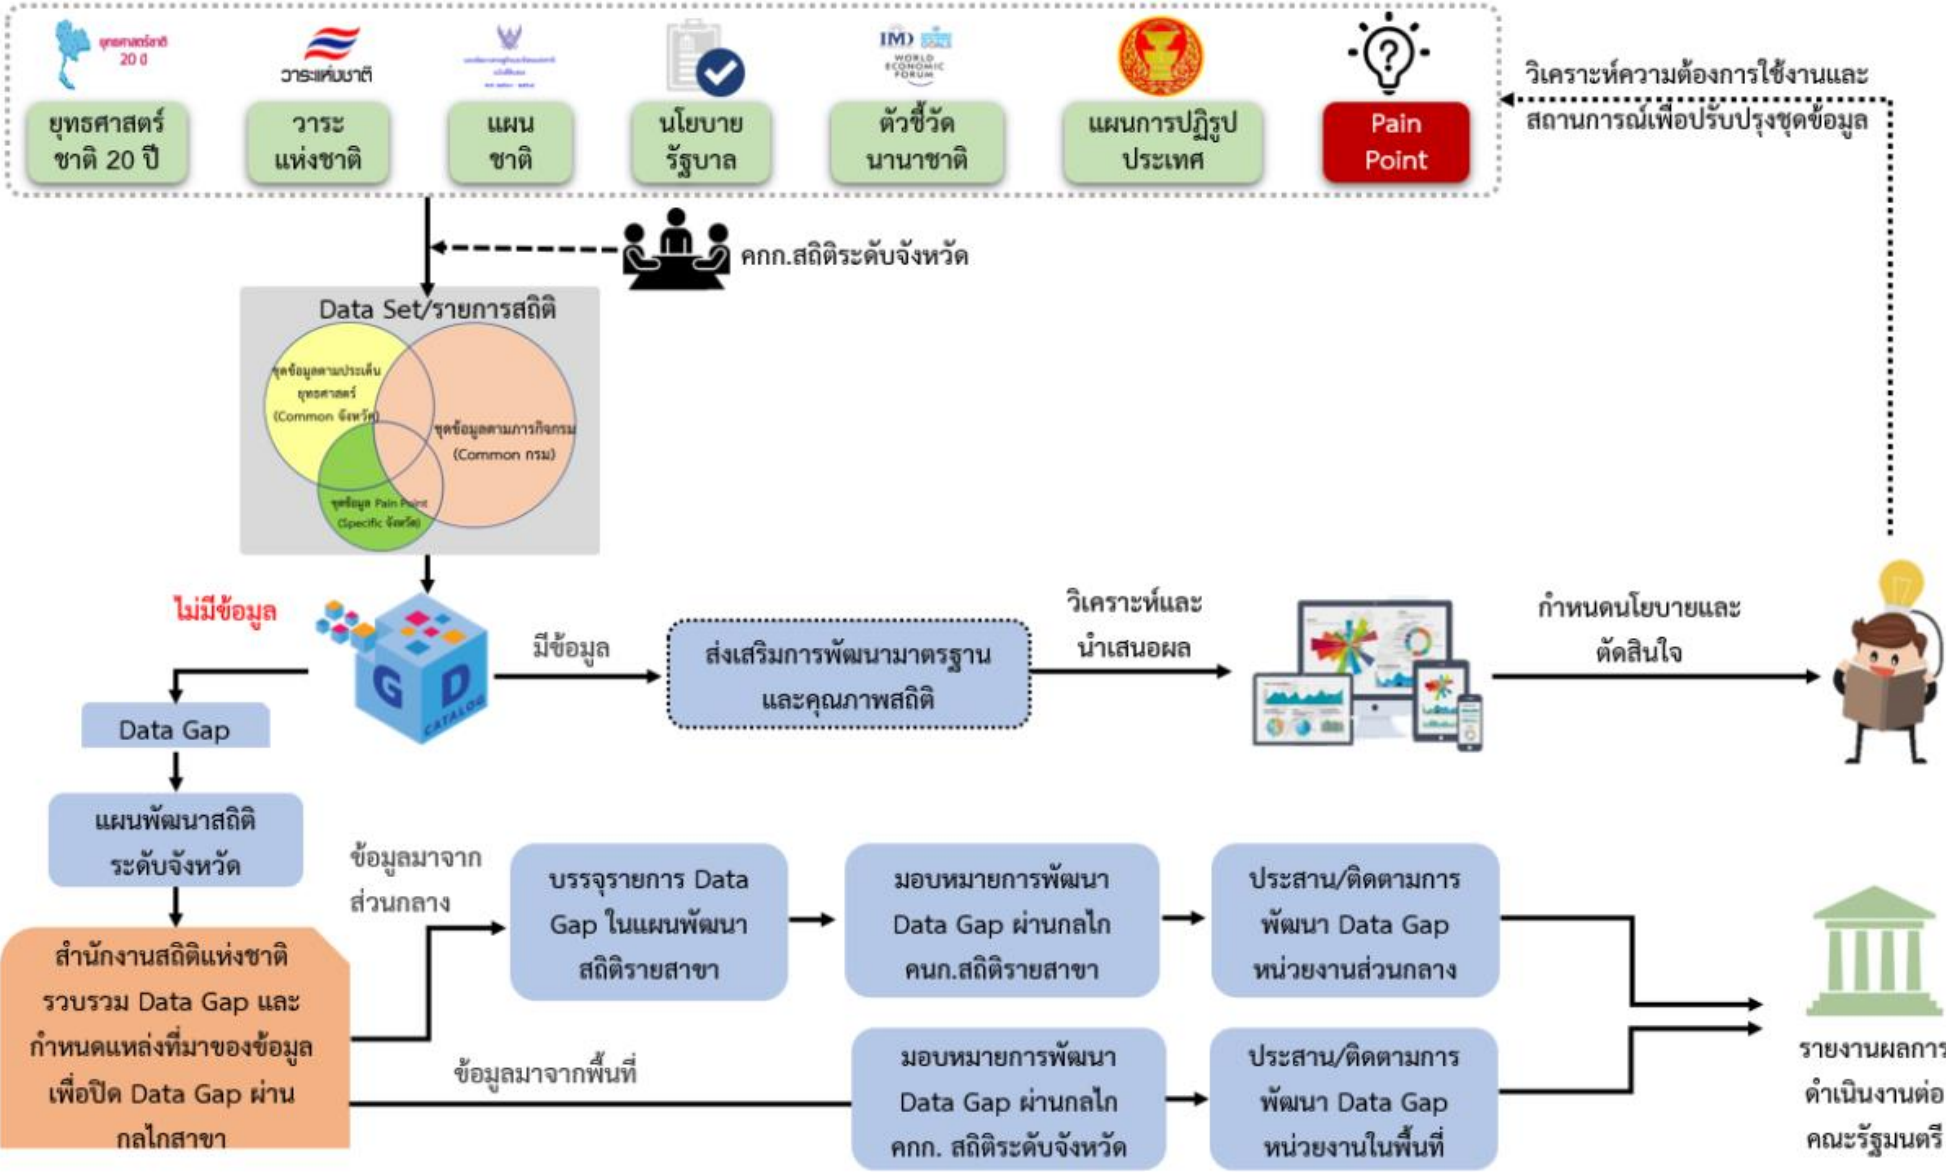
ยุทธศาสตร์ชาติ 20 ปี

วาระแห่งชาติ

ยุทธศาสตร์ชาติ 20 ปี

วาระแห่งชาติ

แผนชาติ

นโยบายรัฐบาล

IMD WORLD ECONOMIC FORUM

ตัวชี้วัดนานาชาติ

แผนการปฏิรูปประเทศ

Pain Point

วิเคราะห์ความต้องการใช้งานและสถานการณ์เพื่อปรับปรุงชุดข้อมูล

คกก.สถิติระดับจังหวัด

Data Set/รายการสถิติ

ชุดข้อมูลตามประเด็นยุทธศาสตร์ (Common จังหวัด)

ชุดข้อมูลตามภารกิจกรม (Common กรม)

ชุดข้อมูล Pain Point (Specific จังหวัด)

ไม่มีข้อมูล

G D CATALOG

มีข้อมูล

ส่งเสริมการพัฒนามาตรฐานและคุณภาพสถิติ

วิเคราะห์และนำเสนอผล

กำหนดนโยบายและตัดสินใจ

Data Gap

แผนพัฒนาสถิติระดับจังหวัด

ข้อมูลมาจากส่วนกลาง

บรรจุรายการ Data Gap ในแผนพัฒนาสถิติรายสาขา

มอบหมายการพัฒนา Data Gap ผ่านกลไก คนก.สถิติรายสาขา

ประสาน/ติดตามการพัฒนา Data Gap หน่วยงานส่วนกลาง

สำนักงานสถิติแห่งชาติ รวบรวม Data Gap และกำหนดแหล่งที่มาของข้อมูลเพื่อปิด Data Gap ผ่านกลไกสาขา

ข้อมูลมาจากพื้นที่

มอบหมายการพัฒนา Data Gap ผ่านกลไก คกก. สถิติระดับจังหวัด

ประสาน/ติดตามการพัฒนา Data Gap หน่วยงานในพื้นที่

รายงานผลการดำเนินงานต่อคณะรัฐมนตรี